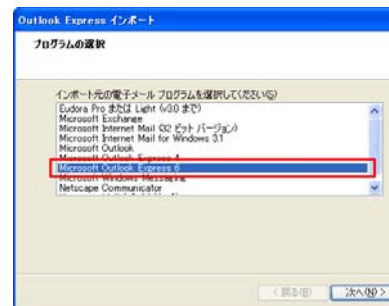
Outlook Express インポート

プログラムの選択

インポート元の電子メール プログラムを選択してください(S):

Eudora Pro または Light (v3.0 まで)
Microsoft Exchange
Microsoft Internet Mail (32 ビット バージョン)
Microsoft Internet Mail for Windows 3.1
Microsoft Outlook
Microsoft Outlook Express 4
Microsoft Outlook Express 6
Microsoft Windows Messaging
Netscape Communicator

< 戻る(B)　次へ(N) >